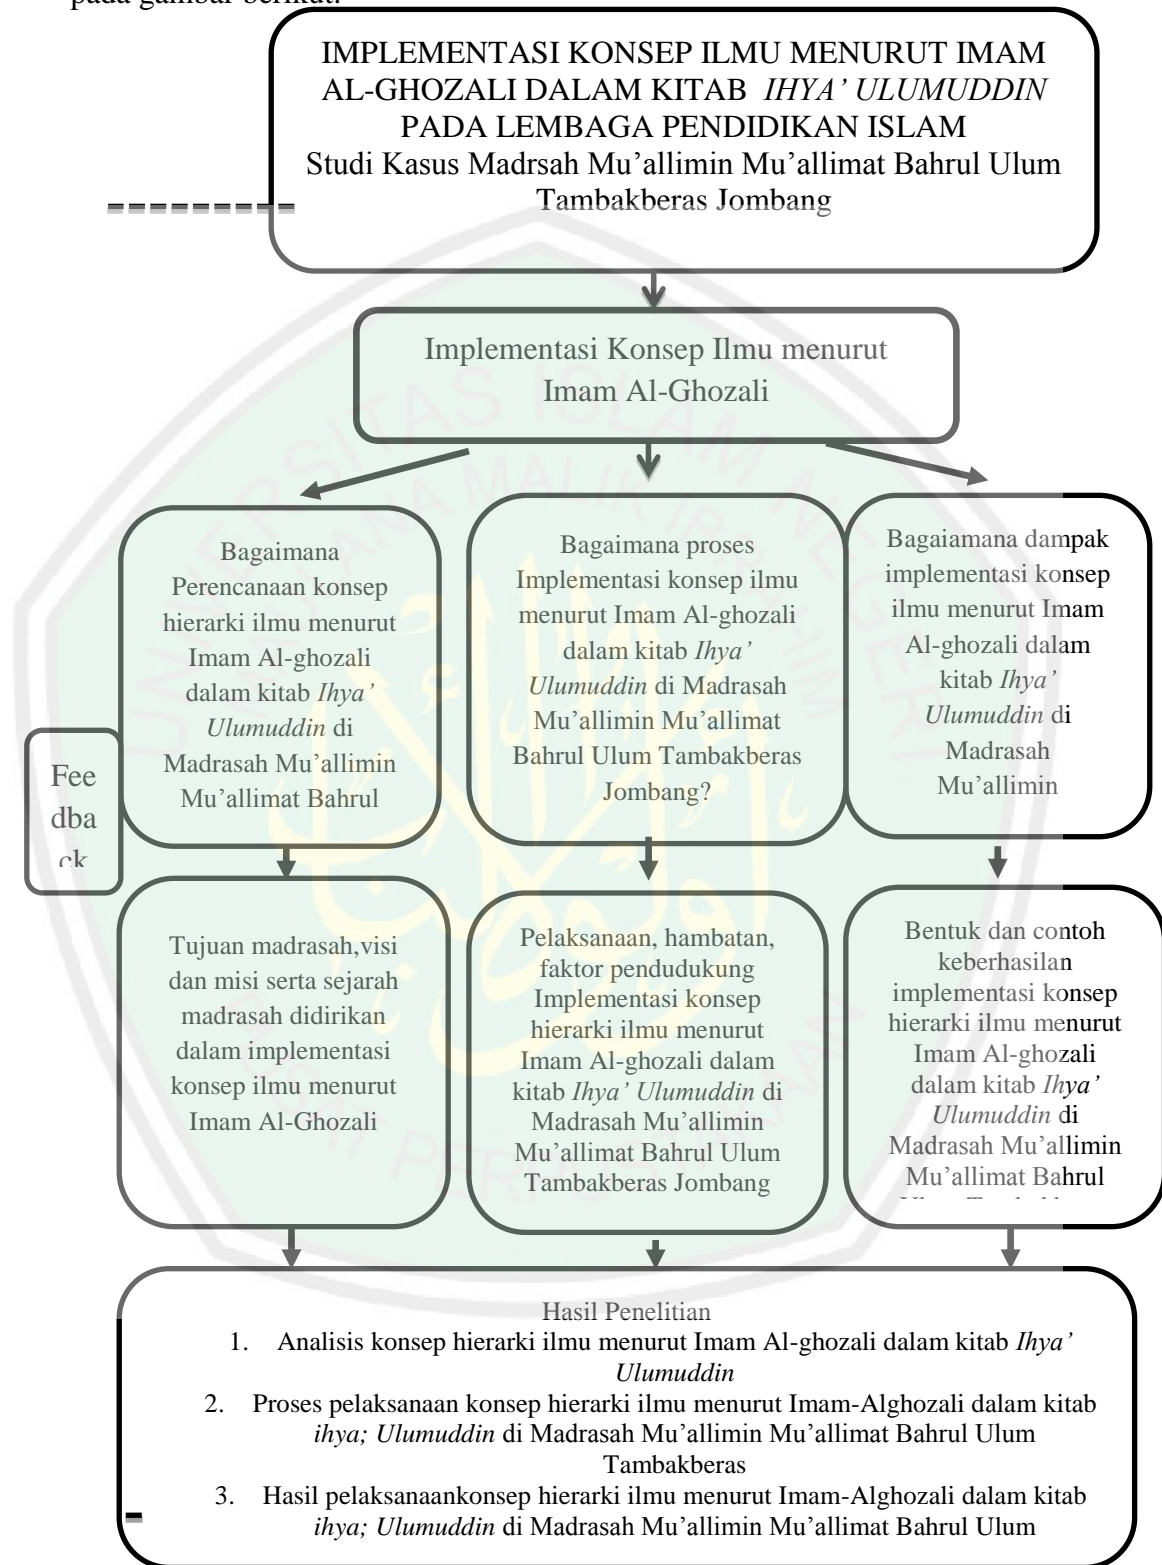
pada gambar berikut:

IMPLEMENTASI KONSEP ILMU MENURUT IMAM AL-GHOZALI DALAM KITAB *IHYA' ULUMUDDIN* PADA LEMBAGA PENDIDIKAN ISLAM
Studi Kasus Madrsah Mu'allimin Mu'allimat Bahrul Ulum Tambakberas Jombang

Implementasi Konsep Ilmu menurut Imam Al-Ghozali

Bagaimana Perencanaan konsep hierarki ilmu menurut Imam Al-ghozali dalam kitab *Ihya' Ulumuddin* di Madrasah Mu'allimin Mu'allimat Bahrul

Bagaimana proses Implementasi konsep ilmu menurut Imam Al-ghozali dalam kitab *Ihya' Ulumuddin* di Madrasah Mu'allimin Mu'allimat Bahrul Ulum Tambakberas Jombang?

Bagaiamana dampak implementasi konsep ilmu menurut Imam Al-ghozali dalam kitab *Ihya' Ulumuddin* di Madrasah Mu'allimin

Fee dba ck

Tujuan madrasah,visi dan misi serta sejarah madrasah didirikan dalam implementasi konsep ilmu menurut Imam Al-Ghozali

Pelaksanaan, hambatan, faktor pendudukung Implementasi konsep hierarki ilmu menurut Imam Al-ghozali dalam kitab *Ihya' Ulumuddin* di Madrasah Mu'allimin Mu'allimat Bahrul Ulum Tambakberas Jombang

Bentuk dan contoh keberhasilan implementasi konsep hierarki ilmu menurut Imam Al-ghozali dalam kitab *Ihya' Ulumuddin* di Madrasah Mu'allimin Mu'allimat Bahrul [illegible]

Hasil Penelitian
1. Analisis konsep hierarki ilmu menurut Imam Al-ghozali dalam kitab *Ihya' Ulumuddin*
2. Proses pelaksanaan konsep hierarki ilmu menurut Imam-Alghozali dalam kitab *ihya; Ulumuddin* di Madrasah Mu'allimin Mu'allimat Bahrul Ulum Tambakberas
3. Hasil pelaksanaankonsep hierarki ilmu menurut Imam-Alghozali dalam kitab *ihya; Ulumuddin* di Madrasah Mu'allimin Mu'allimat Bahrul Ulum